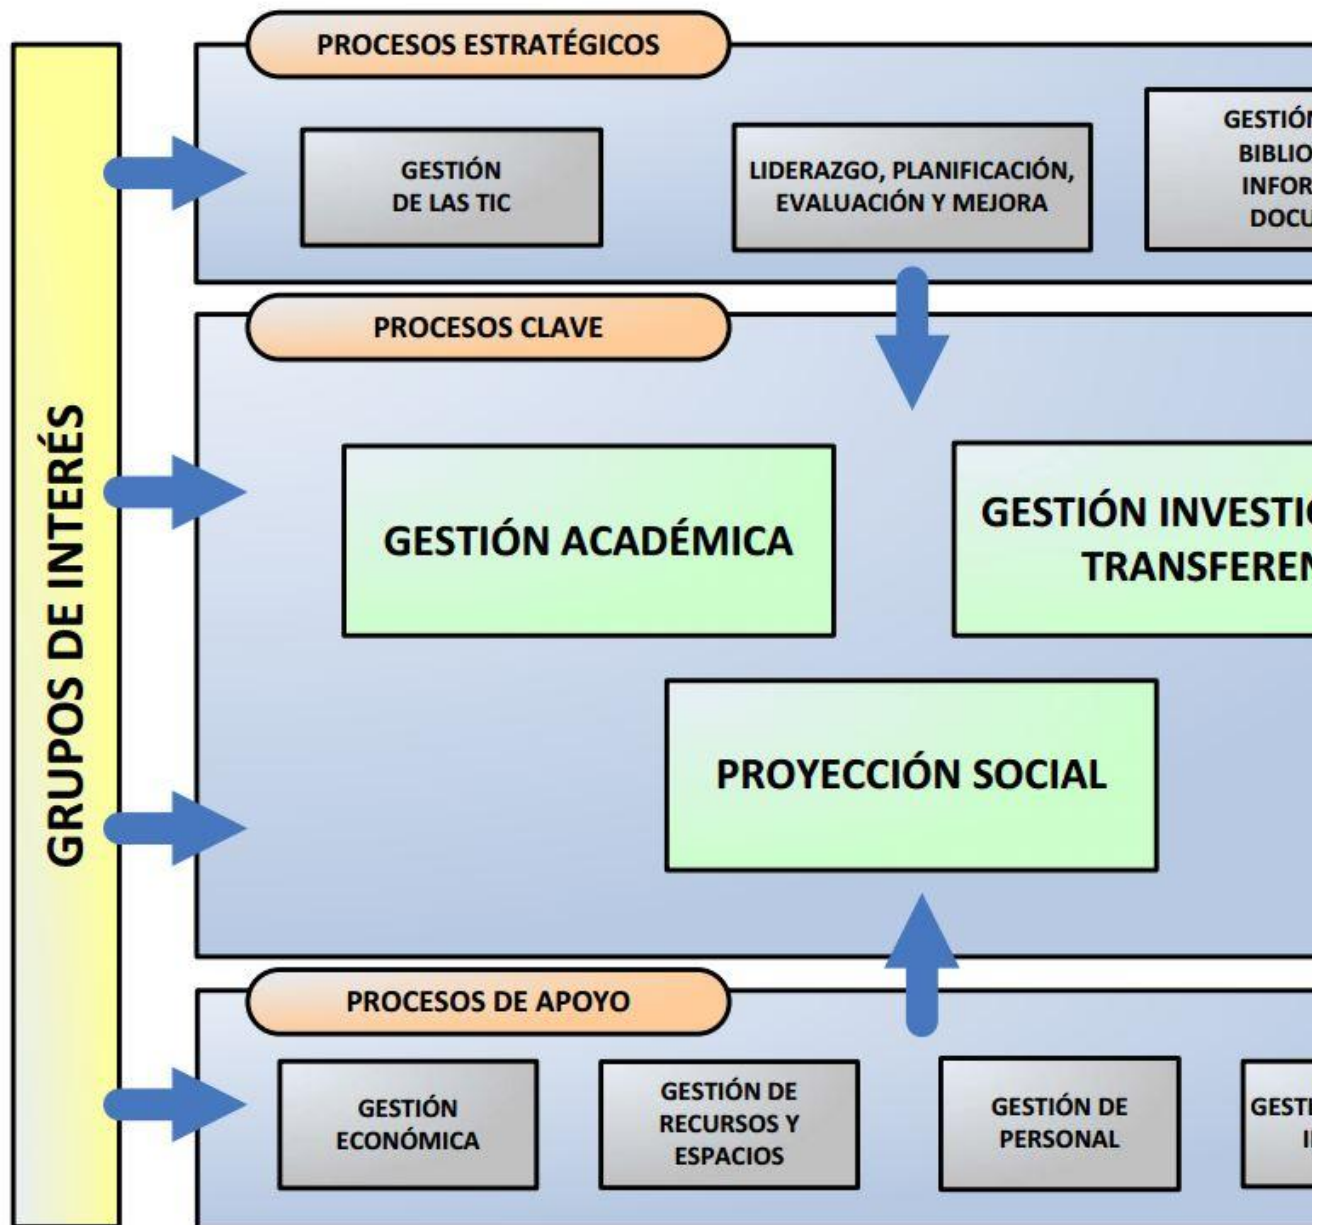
GRUPOS DE INTERÉS

PROCESOS ESTRATÉGICOS

GESTIÓN DE LAS TIC

LIDERAZGO, PLANIFICACIÓN, EVALUACIÓN Y MEJORA

GESTIÓ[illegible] BIBLIO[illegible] INFOR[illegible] DOCU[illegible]

PROCESOS CLAVE

GESTIÓN ACADÉMICA

GESTIÓN INVESTI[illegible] TRANSFEREN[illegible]

PROYECCIÓN SOCIAL

PROCESOS DE APOYO

GESTIÓN ECONÓMICA

GESTIÓN DE RECURSOS Y ESPACIOS

GESTIÓN DE PERSONAL

GESTI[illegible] I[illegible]